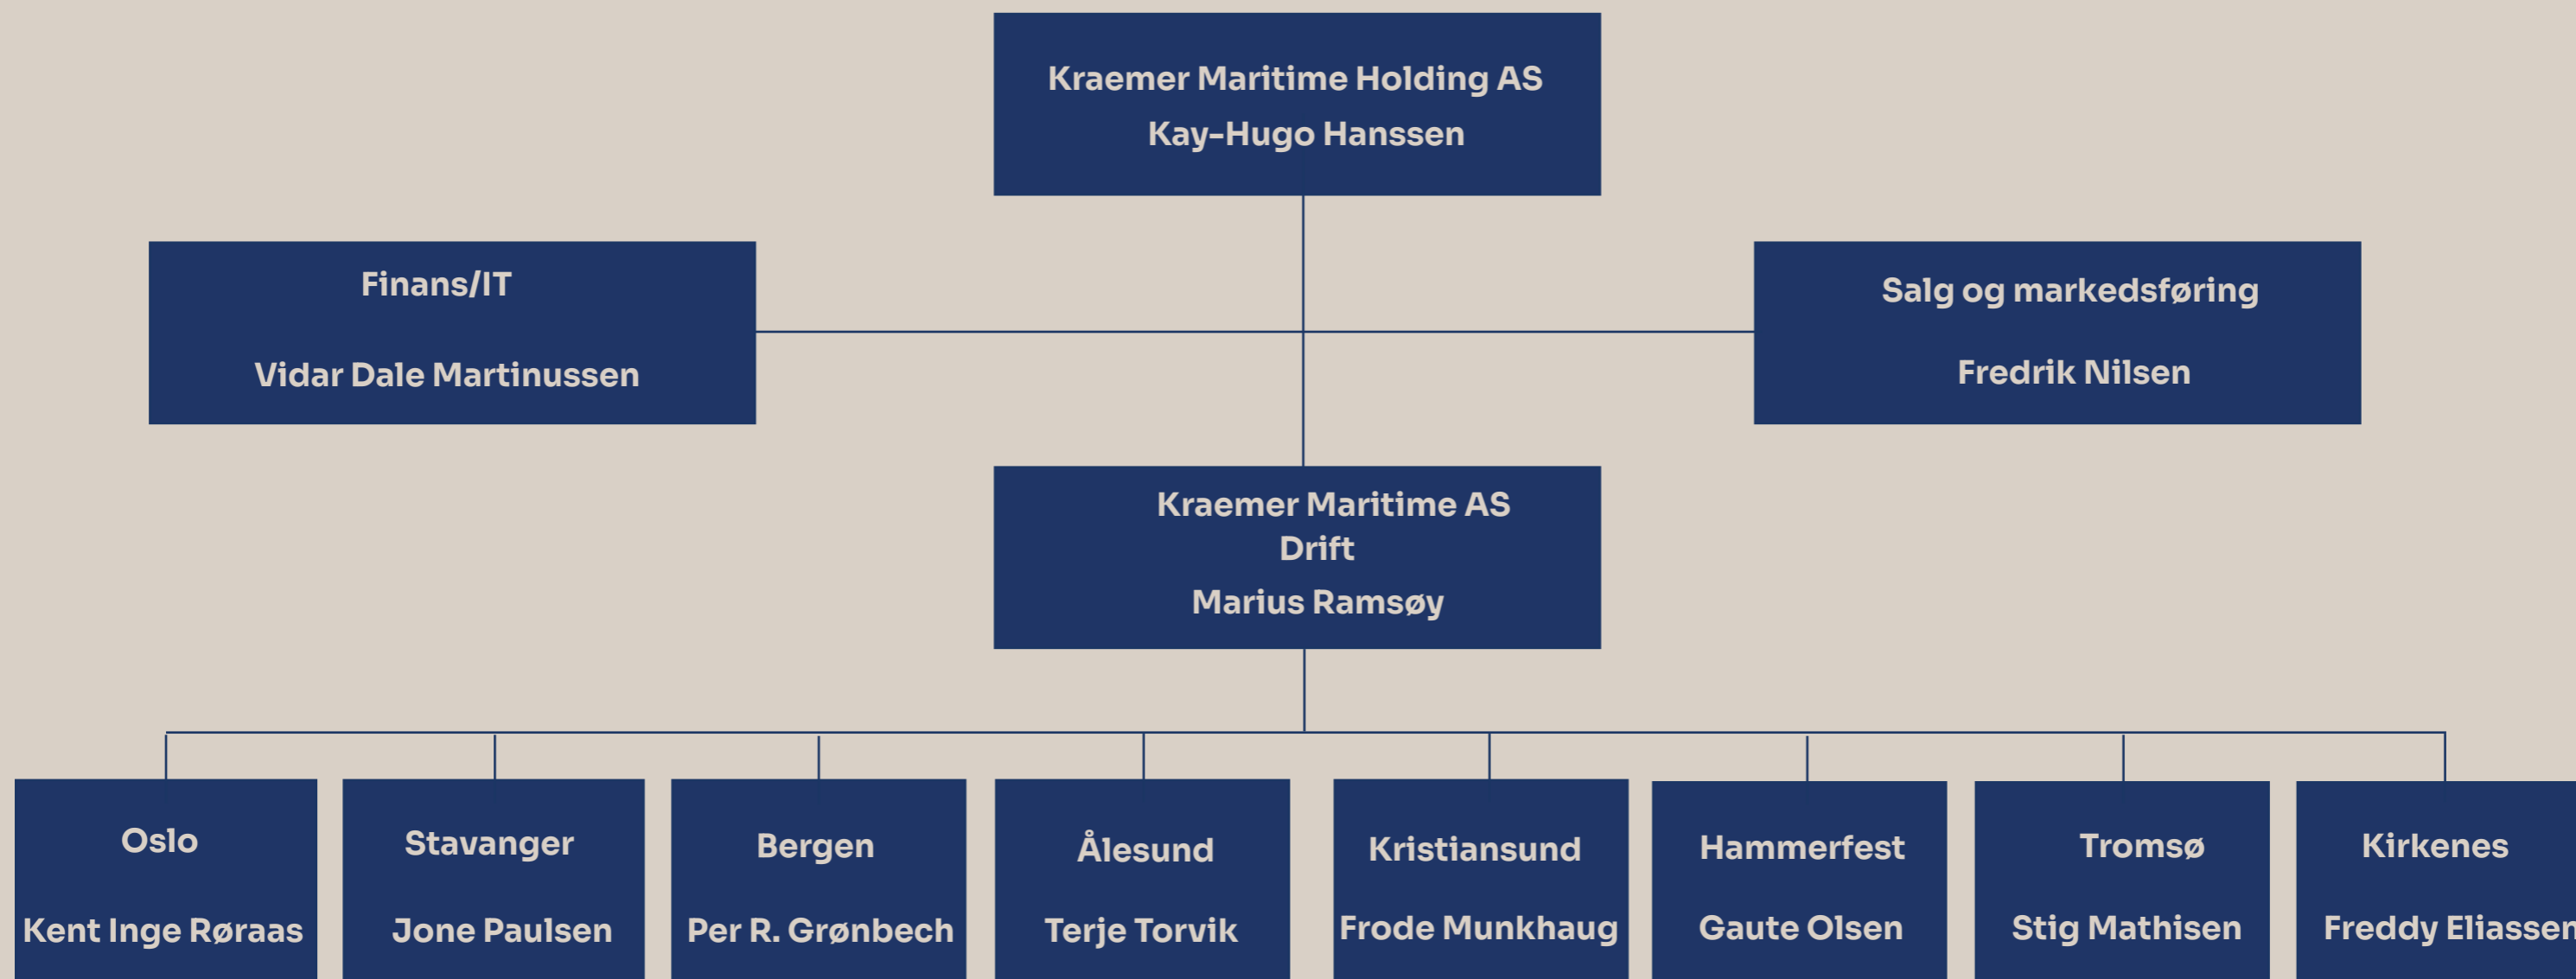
Kraemer Maritime Holding AS
Kay-Hugo Hanssen

Finans/IT

Vidar Dale Martinussen

Salg og markedsføring

Fredrik Nilsen

Kraemer Maritime AS
Drift
Marius Ramsøy

Oslo

Kent Inge Røraas

Stavanger

Jone Paulsen

Bergen

Per R. Grønbech

Ålesund

Terje Torvik

Kristiansund

Frode Munkhaug

Hammerfest

Gaute Olsen

Tromsø

Stig Mathisen

Kirkenes

Freddy Eliassen